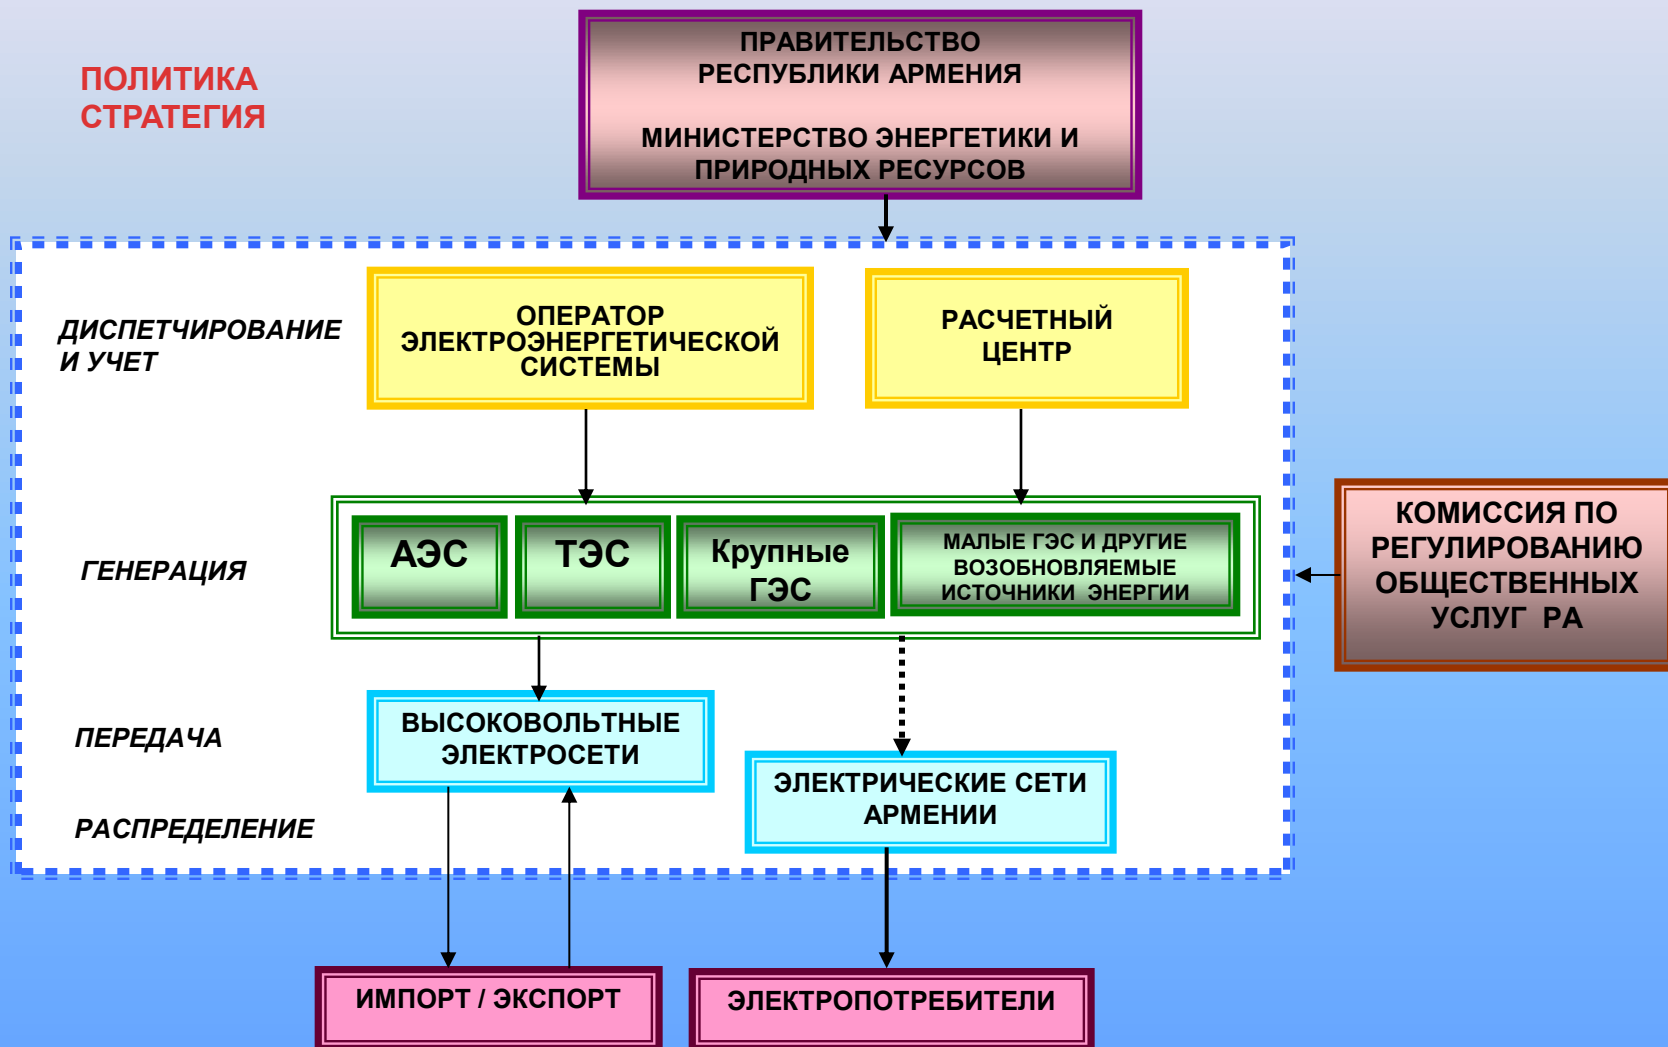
ПОЛИТИКА
СТРАТЕГИЯ

ПРАВИТЕЛЬСТВО
РЕСПУБЛИКИ АРМЕНИЯ

МИНИСТЕРСТВО ЭНЕРГЕТИКИ И
ПРИРОДНЫХ РЕСУРСОВ

ДИСПЕТЧИРОВАНИЕ
И УЧЕТ

ОПЕРАТОР
ЭЛЕКТРОЭНЕРГЕТИЧЕСКОЙ
СИСТЕМЫ

РАСЧЕТНЫЙ
ЦЕНТР

ГЕНЕРАЦИЯ

АЭС

ТЭС

Крупные
ГЭС

МАЛЫЕ ГЭС И ДРУГИЕ
ВОЗОБНОВЛЯЕМЫЕ
ИСТОЧНИКИ ЭНЕРГИИ

КОМИССИЯ ПО
РЕГУЛИРОВАНИЮ
ОБЩЕСТВЕННЫХ
УСЛУГ РА

ПЕРЕДАЧА

ВЫСОКОВОЛЬТНЫЕ
ЭЛЕКТРОСЕТИ

РАСПРЕДЕЛЕНИЕ

ЭЛЕКТРИЧЕСКИЕ СЕТИ
АРМЕНИИ

ИМПОРТ / ЭКСПОРТ

ЭЛЕКТРОПОТРЕБИТЕЛИ